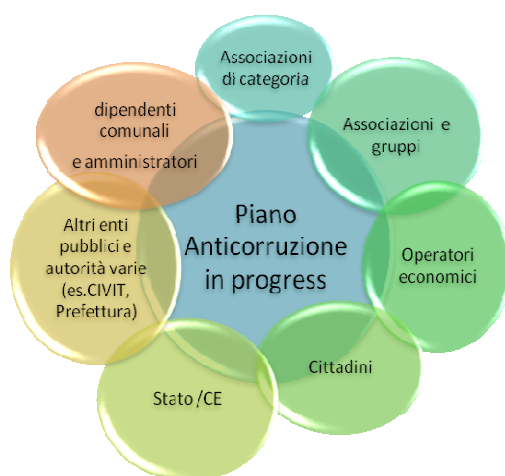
Associazioni di categoria

Associazioni e gruppi

Operatori economici

Cittadini

Stato /CE

Altri enti pubblici e autorità varie (es.CIVIT, Prefettura)

dipendenti comunali e amministratori

Piano Anticorruzione in progress